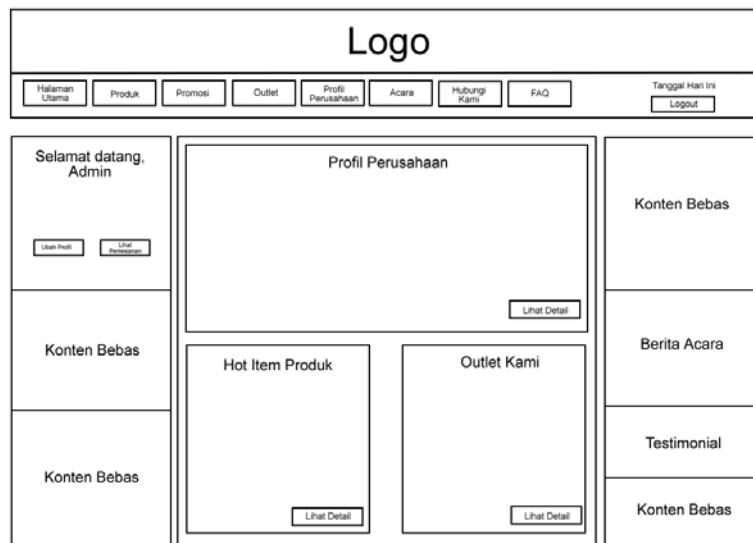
Logo

Halaman Utama
Produk
Promosi
Outlet
Profil Perusahaan
Acara
Hubungi Kami
FAQ
Tanggal Hari Ini
Logout

Selamat datang, Admin
Ubah Profil
Lihat Pemesanan

Konten Bebas

Konten Bebas

Profil Perusahaan
Lihat Detail

Hot Item Produk
Lihat Detail

Outlet Kami
Lihat Detail

Konten Bebas

Berita Acara

Testimonial

Konten Bebas